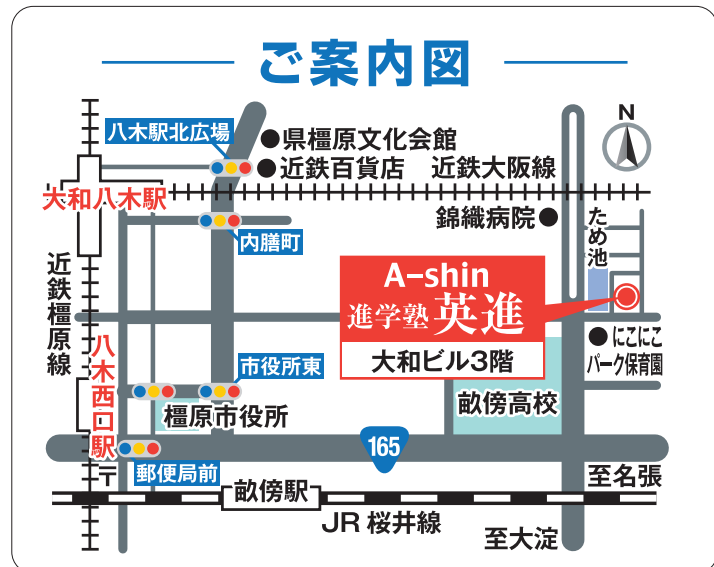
ご案内図

八木駅北広場
●県橿原文化会館
●近鉄百貨店
近鉄大阪線
大和八木駅
N
錦織病院●
ため池
内膳町
近鉄橿原線
A-shin
進学塾 英進
大和ビル3階
●にこにこパーク保育園
八木西口駅
市役所東
橿原市役所
畝傍高校
165
郵便局前
至名張
畝傍駅
JR 桜井線
至大淀